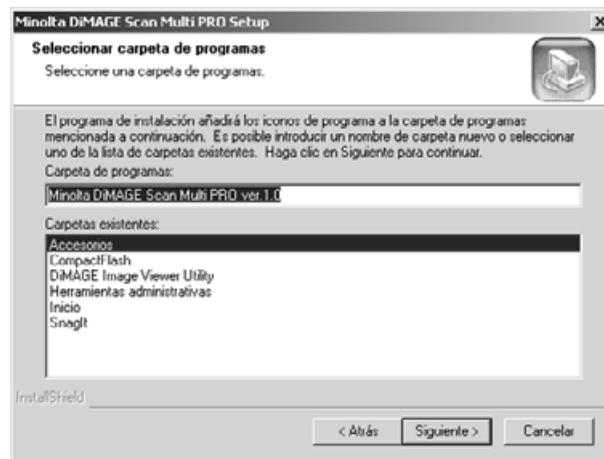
Minolta DiMAGE Scan Multi PRO Setup

X

Seleccionar carpeta de programas

Seleccione una carpeta de programas.

El programa de instalación añadirá los iconos de programa a la carpeta de programas mencionada a continuación. Es posible introducir un nombre de carpeta nuevo o seleccionar uno de la lista de carpetas existentes. Haga clic en Siguiente para continuar.

Carpeta de programas:

Minolta DiMAGE Scan Multi PRO ver.1.0

Carpetas existentes:

Accesorios
CompactFlash
DiMAGE Image Viewer Utility
Herramientas administrativas
Inicio
SnagIt

InstallShield

< Atrás

Siguiente >

Cancelar